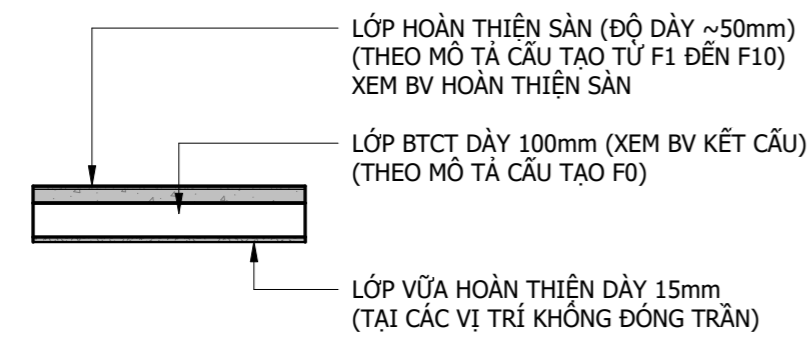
LỚP HOÀN THIỆN SÀN (ĐỘ DÀY ~50mm)
(THEO MÔ TẢ CẤU TẠO TỪ F1 ĐẾN F10)
XEM BV HOÀN THIỆN SÀN

LỚP BTCT DÀY 100mm (XEM BV KẾT CẤU)
(THEO MÔ TẢ CẤU TẠO F0)

LỚP VỮA HOÀN THIỆN DÀY 15mm
(TẠI CÁC VỊ TRÍ KHÔNG ĐÓNG TRẦN)